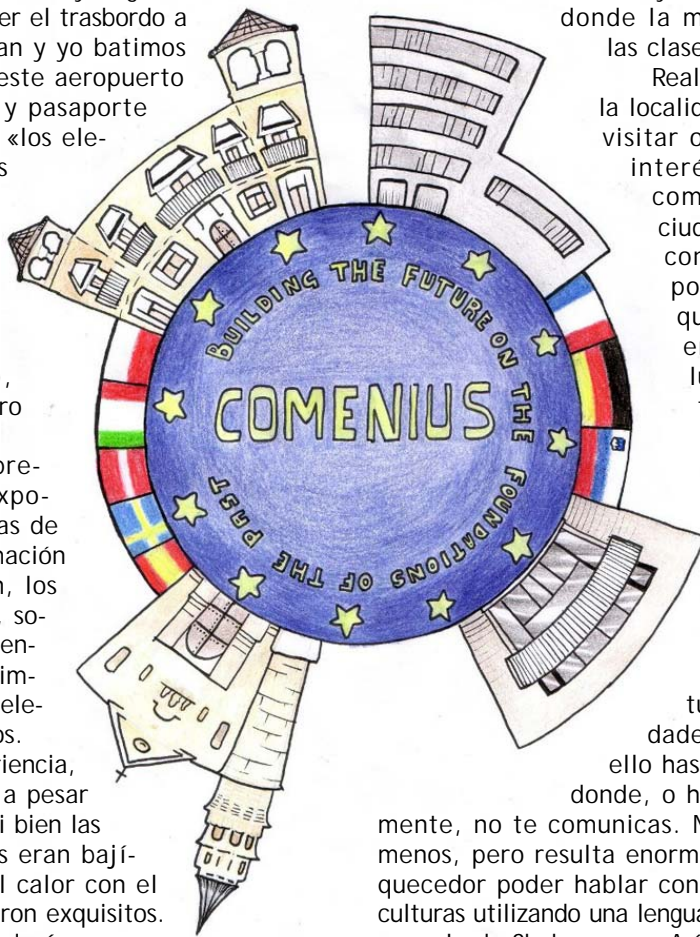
er el trasbordo a
an y yo batimos
este aeropuerto
y pasaporte
«los ele-
s

,
ro

pre-
xpo-
as de
mación
n, los
, so-
en-
im-
ele-
os.
riencia,
a pesar
i bien las
s eran bají-
l calor con el
ron exquisitos.

donde la m
las clase
Real
la localid
visitar o
interé
com
ciud
cor
po
qu
e
lu

tu
dade
ello has
donde, o h
mente, no te comunicas. N
menos, pero resulta enorm
quecedor poder hablar con
culturas utilizando una lengua

BUILDING THE FUTURE ON THE FOUNDATIONS OF THE PAST

COMENIUS